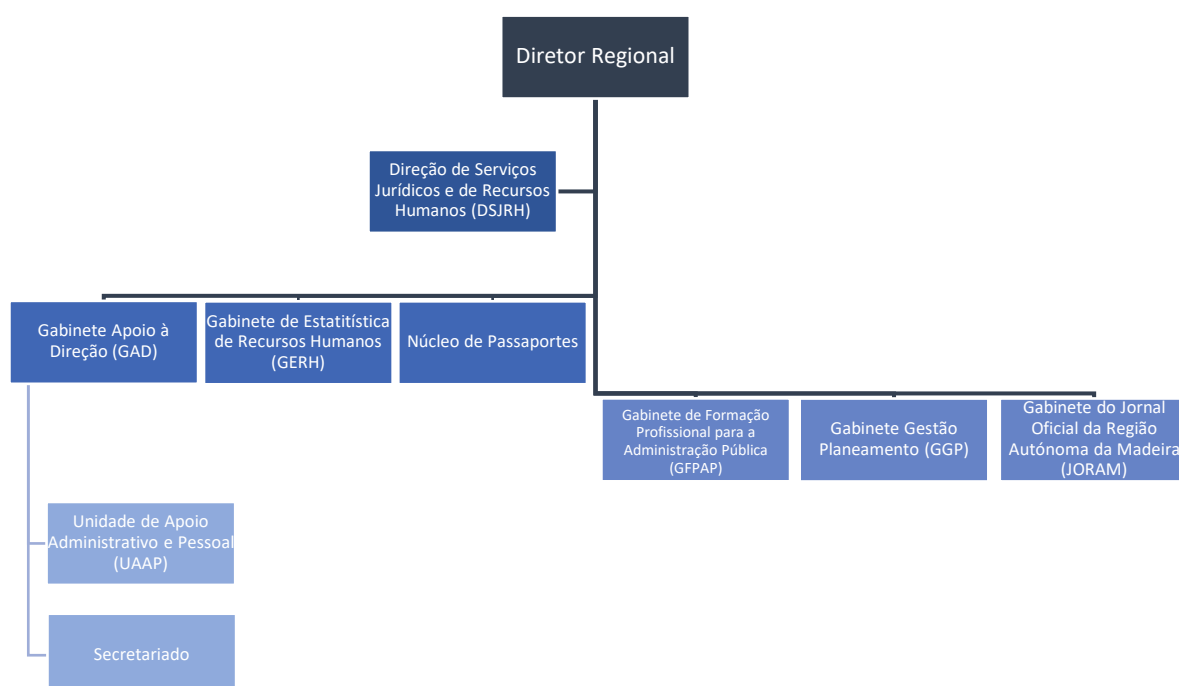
Diretor Regional

Direção de Serviços Jurídicos e de Recursos Humanos (DSJRH)

Gabinete Apoio à Direção (GAD)

Gabinete de Estatitística de Recursos Humanos (GERH)

Núcleo de Passaportes

Gabinete de Formação Profissional para a Administração Pública (GFPAP)

Gabinete Gestão Planeamento (GGP)

Gabinete do Jornal Oficial da Região Autónoma da Madeira (JORAM)

Unidade de Apoio Administrativo e Pessoal (UAAP)

Secretariado